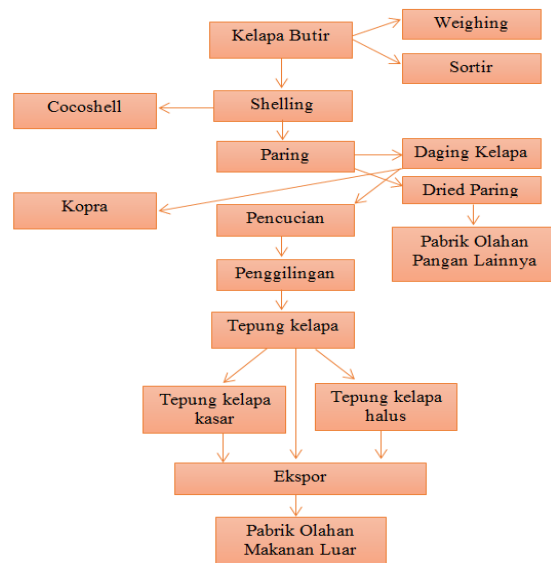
Kelapa Butir

Weighing

Sortir

Cocoshell

Shelling

Paring

Daging Kelapa

Dried Paring

Kopra

Pencucian

Pabrik Olahan Pangan Lainnya

Penggilingan

Tepung kelapa

Tepung kelapa kasar

Tepung kelapa halus

Ekspor

Pabrik Olahan Makanan Luar